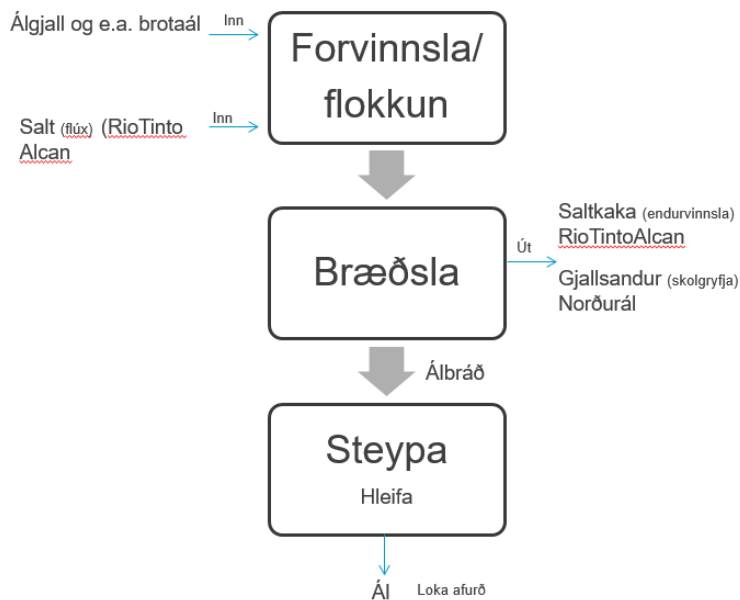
Álgjall og e.a. brotaál
Inn

Forvinnsla/ flokkun

Salt (flúx) (RioTinto Alcan
Inn

Bræðsla

Út
Saltkaka (endurvinnsla) RioTintoAlcan
Gjallsandur (skolgryfja) Norðurál

Álbráð

Steypa
Hleifa

Ál
Loka afurð